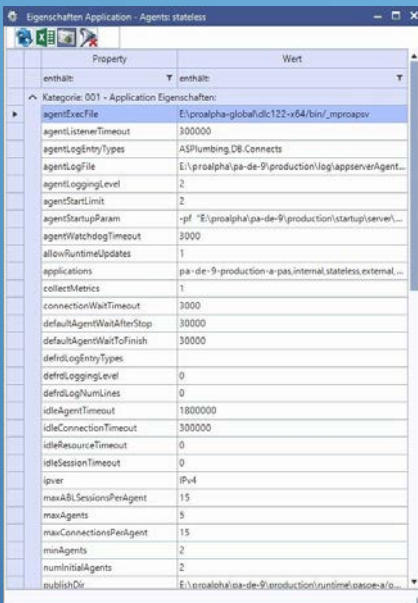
Eigenschaften Application - Agents: stateless

| Property | Wert |
|---|---|
| enthält: | enthält: |
| Kategorie: 001 - Application Eigenschaften: | |
| agentExecFile | E:\proalpha-global\dlc122-x64/bin/_mproapsv |
| agentListenerTimeout | 300000 |
| agentLogEntryTypes | ASPlumbing,DB.Connects |
| agentLogFile | E:\proalpha\pa-de-9\production\log\appserverAgent... |
| agentLoggingLevel | 2 |
| agentStartLimit | 2 |
| agentStartupParam | -pf "E:\proalpha\pa-de-9\production\startup\server\... |
| agentWatchdogTimeout | 3000 |
| allowRuntimeUpdates | 1 |
| applications | pa-de-9-production-a-pas,internal,stateless,external,... |
| collectMetrics | 1 |
| connectionWaitTimeout | 3000 |
| defaultAgentWaitAfterStop | 30000 |
| defaultAgentWaitToFinish | 30000 |
| defrdLogEntryTypes | |
| defrdLoggingLevel | 0 |
| defrdLogNumLines | 0 |
| idleAgentTimeout | 1800000 |
| idleConnectionTimeout | 300000 |
| idleResourceTimeout | 0 |
| idleSessionTimeout | 0 |
| ipver | IPv4 |
| maxABLSessionsPerAgent | 15 |
| maxAgents | 5 |
| maxConnectionsPerAgent | 15 |
| minAgents | 2 |
| numInitialAgents | 2 |
| publishDir | E:\proalpha\pa-de-9\production\runtime\pasoe-a/... |